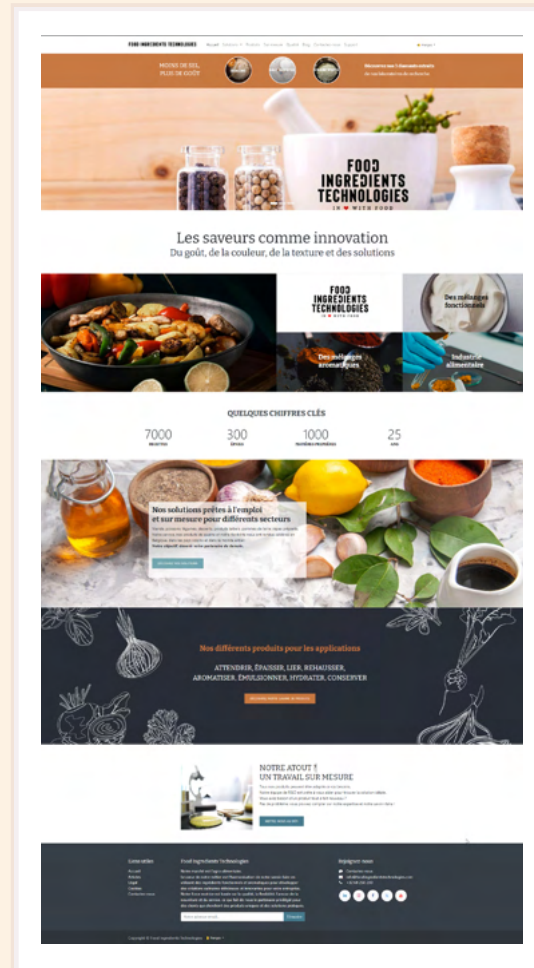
FOOD INGREDIENTS TECHNOLOGIES

MOINS DE SEL, PLUS DE GOÛT

FOOD INGREDIENTS TECHNOLOGIES

Les saveurs comme innovation
Du goût, de la couleur, de la texture et des solutions

FOOD INGREDIENTS TECHNOLOGIES

Des mélanges fonctionnels

Des mélanges aromatiques

Industrie alimentaire

QUELQUES CHIFFRES CLÉS

7000

300

1000

25

Nos solutions prêtes à l'emploi et sur mesure pour différents secteurs

Nos différents produits pour les applications

ATTENDRIR, ÉPAISSIR, LIER, REHAUSSER, AROMATISER, ÉMULSIONNER, HYDRATER, CONSERVER

NOTRE ATOUT !
UN TRAVAIL SUR MESURE

Food Ingredients Technologies

Rejoignez-nous

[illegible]